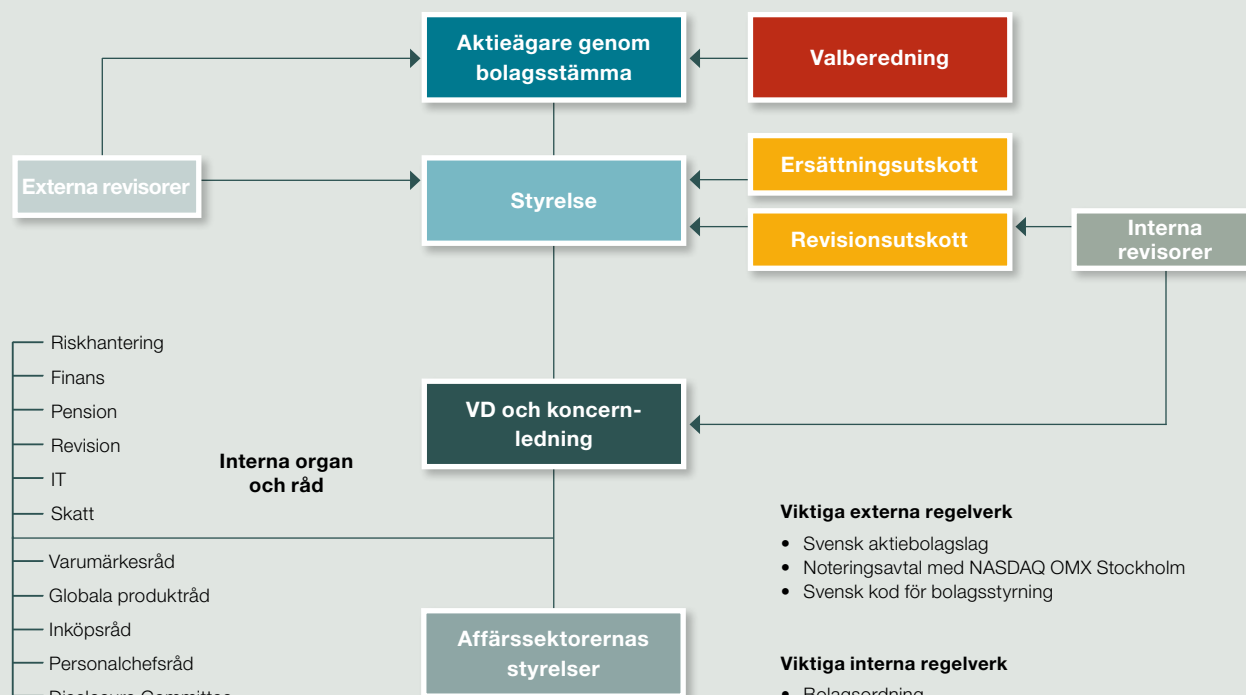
Aktieägare genom bolagsstämma

Valberedning

Externa revisorer

Styrelse

Ersättningsutskott

Revisionsutskott

Interna revisorer

Riskhantering
Finans
Pension
Revision
IT
Skatt

Interna organ och råd

VD och koncernledning

Varumärkesråd
Globala produktråd
Inköpsråd
Personalchefsråd
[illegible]

Affärssektorernas styrelser

Viktiga externa regelverk
• Svensk aktiebolagslag
• Noteringsavtal med NASDAQ OMX Stockholm
• Svensk kod för bolagsstyrning

Viktiga interna regelverk
• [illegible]